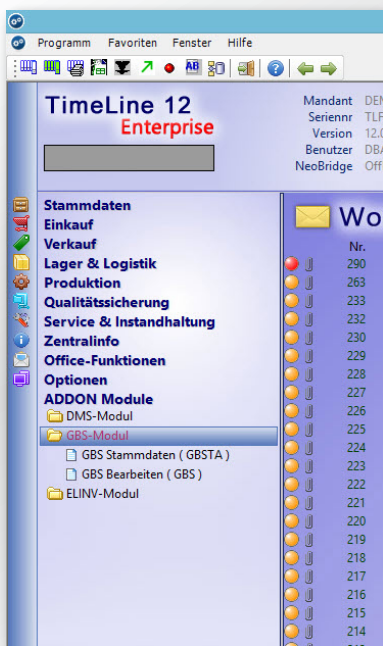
Programm Favoriten Fenster Hilfe

TimeLine 12
Enterprise

Mandant DEN
Seriennr TLF
Version 12.0
Benutzer DBA
NeoBridge Off

Stammdaten
Einkauf
Verkauf
Lager & Logistik
Produktion
Qualitätssicherung
Service & Instandhaltung
Zentralinfo
Office-Funktionen
Optionen
ADDON Module
DMS-Modul
GBS-Modul
GBS Stammdaten ( GBSTA )
GBS Bearbeiten ( GBS )
ELINV-Modul

Wo
Nr.
290
263
233
232
230
229
228
227
226
225
224
223
222
221
220
219
218
217
216
215
214